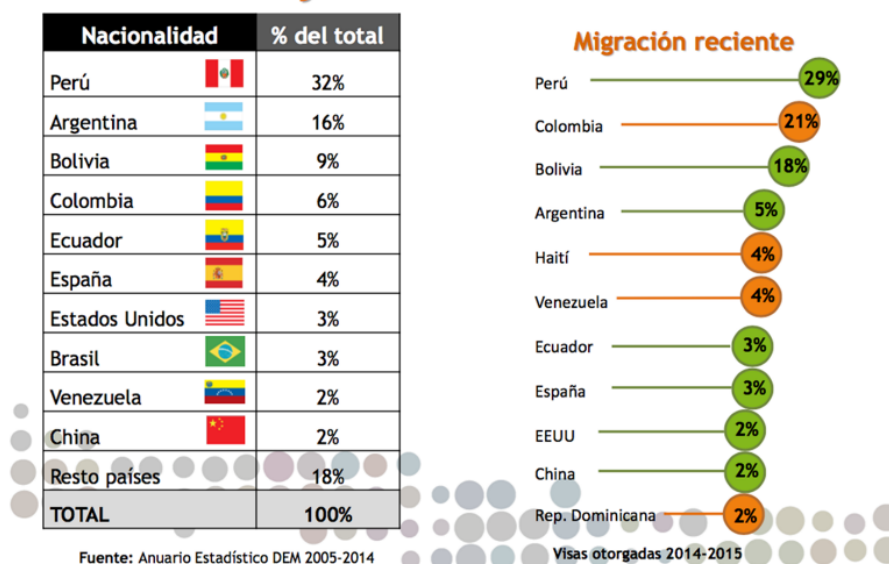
| Nacionalidad | % del total |
|---|---|
| Perú | 32% |
| Argentina | 16% |
| Bolivia | 9% |
| Colombia | 6% |
| Ecuador | 5% |
| España | 4% |
| Estados Unidos | 3% |
| Brasil | 3% |
| Venezuela | 2% |
| China | 2% |
| Resto países | 18% |
| TOTAL | 100% |

Fuente: Anuario Estadístico DEM 2005-2014

Migración reciente

Perú 29%
Colombia 21%
Bolivia 18%
Argentina 5%
Haití 4%
Venezuela 4%
Ecuador 3%
España 3%
EEUU 2%
China 2%
Rep. Dominicana 2%

Visas otorgadas 2014-2015